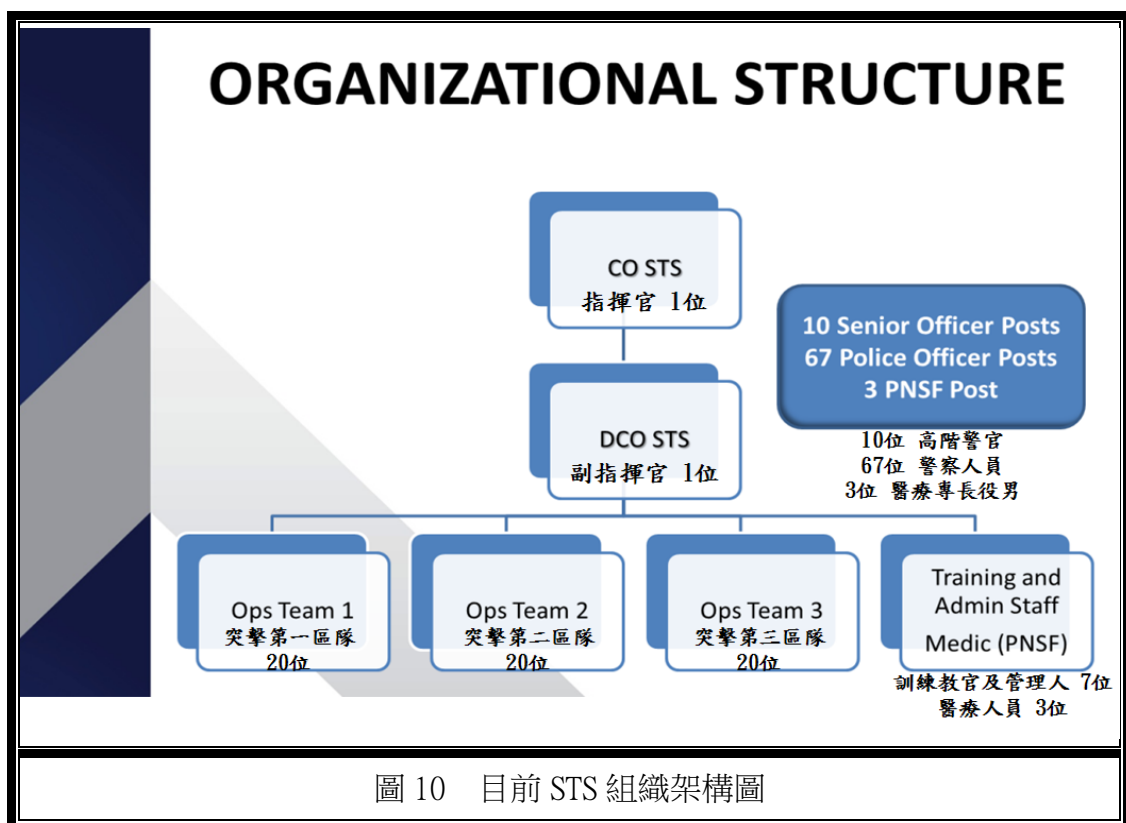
ORGANIZATIONAL STRUCTURE

CO STS
指揮官 1位

10 Senior Officer Posts
67 Police Officer Posts
3 PNSF Post

10位 高階警官
67位 警察人員
3位 醫療專長役男

DCO STS
副指揮官 1位

Ops Team 1
突擊第一區隊
20位

Ops Team 2
突擊第二區隊
20位

Ops Team 3
突擊第三區隊
20位

Training and Admin Staff
Medic (PNSF)

訓練教官及管理人 7位
醫療人員 3位

圖 10 目前 STS 組織架構圖